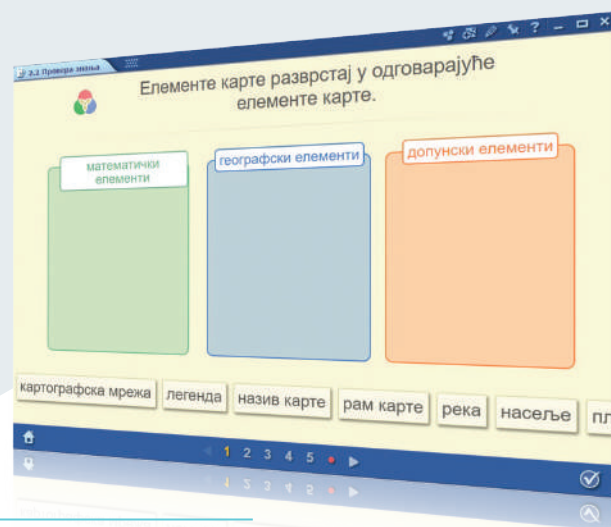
2.2 Провера знања

Елементе карте разврстај у одговарајуће елементе карте.

математички елементи

географски елементи

допунски елементи

картографска мрежа

легенда

назив карте

рам карте

река

насеље

пл

1 2 3 4 5